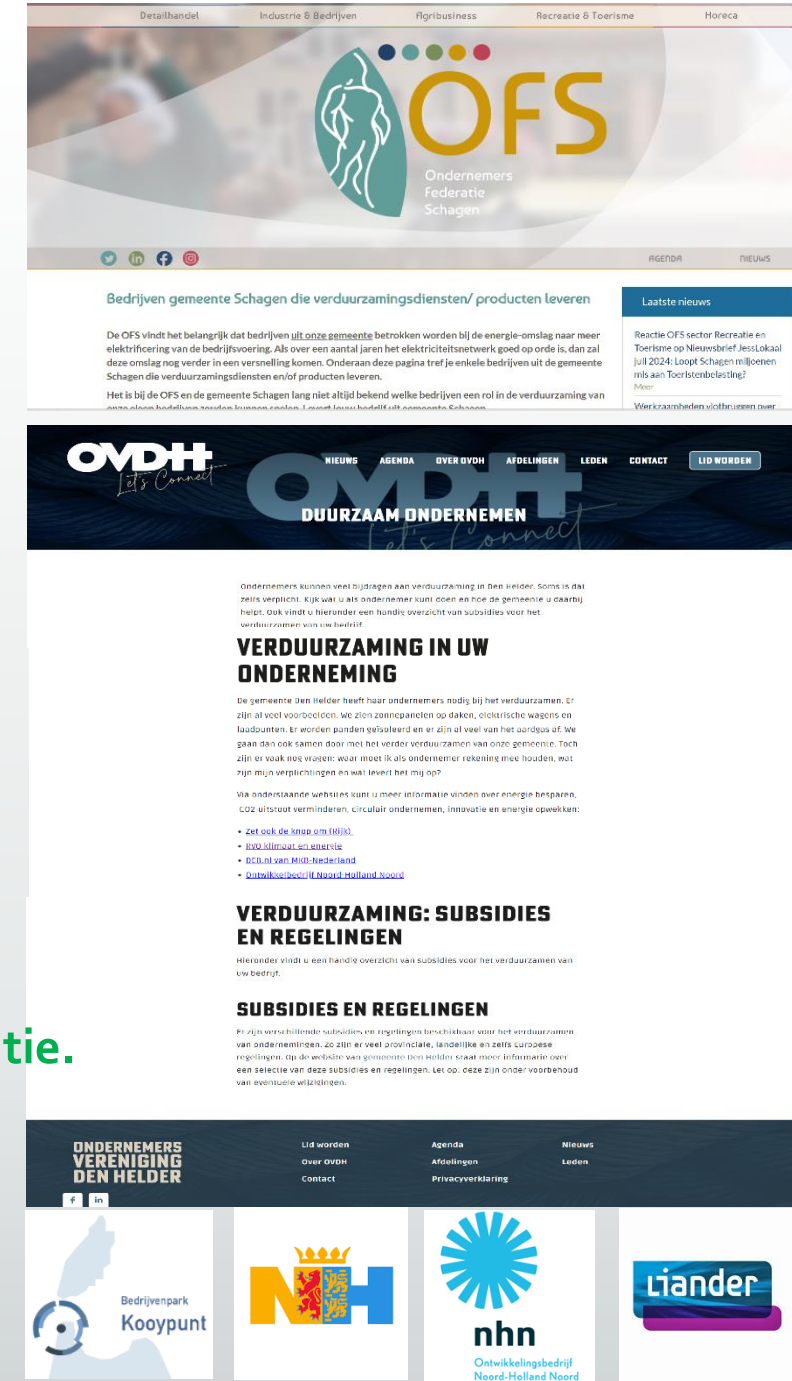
Detailhandel Industrie & Bedrijven Agribusiness Recreatie & Toerisme Horeca

OFS
Ondernemers Federatie Schagen

AGENDA NIEUWS

Bedrijven gemeente Schagen die verduurzamingsdiensten/ producten leveren

De OFS vindt het belangrijk dat bedrijven uit onze gemeente betrokken worden bij de energie-omslag naar meer elektrificering van de bedrijfsvoering. Als over een aantal jaren het elektriciteitsnetwerk goed op orde is, dan zal deze omslag nog verder in een versnelling komen. Onderaan deze pagina tref je enkele bedrijven uit de gemeente Schagen die verduurzamingsdiensten en/of producten leveren.

Het is bij de OFS en de gemeente Schagen lang niet altijd bekend welke bedrijven een rol in de verduurzaming van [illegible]

Laatste nieuws

Reactie OFS sector Recreatie en Toerisme op Nieuwsbrief JessLokaal juli 2024: Loopt Schagen miljoenen mis aan Toeristenbelasting?
Meer

Werkzaamheden vlotbruggen over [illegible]

OVDH Let's Connect

NIEUWS AGENDA OVER OVDH AFDELINGEN LEDEN CONTACT LID WORDEN

DUURZAAM ONDERNEMEN

Ondernemers kunnen veel bijdragen aan verduurzaming in Den Helder. Soms is dat zelfs verplicht. Kijk wat u als ondernemer kunt doen en hoe de gemeente u daarbij helpt. Ook vindt u hieronder een handig overzicht van subsidies voor het verduurzamen van uw bedrijf.

VERDUURZAMING IN UW ONDERNEMING

De gemeente Den Helder heeft haar ondernemers nodig bij het verduurzamen. Er zijn al veel voorbeelden. We zien zonnepanelen op daken, elektrische wagens en laadpunten. Er worden panden geïsoleerd en er zijn al veel van het aardgas af. We gaan dan ook samen door met het verder verduurzamen van onze gemeente. Toch zijn er vaak nog vragen: waar moet ik als ondernemer rekening mee houden, wat zijn mijn verplichtingen en wat levert het mij op?

Via onderstaande websites kunt u meer informatie vinden over energie besparen, CO2 uitstoot verminderen, circulair ondernemen, innovatie en energie opwekken:

• Zet ook de knop om (Rijk)
• RVO klimaat en energie
• DEB.nl van MKB-Nederland
• Ontwikkelbedrijf Noord Holland Noord

VERDUURZAMING: SUBSIDIES EN REGELINGEN

Hieronder vindt u een handig overzicht van subsidies voor het verduurzamen van uw bedrijf.

SUBSIDIES EN REGELINGEN

Er zijn verschillende subsidies en regelingen beschikbaar voor het verduurzamen van ondernemingen. Zo zijn er veel provinciale, landelijke en zelfs Europese regelingen. Op de website van gemeente Den Helder staat meer informatie over een selectie van deze subsidies en regelingen. Let op, deze zijn onder voorbehoud van eventuele wijzigingen.

tie.

ONDERNEMERS VERENIGING DEN HELDER

Lid worden Agenda Nieuws
Over OVDH Afdelingen Leden
Contact Privacyverklaring

f in

Bedrijvenpark Kooypunt

NH

nhn
Ontwikkelingsbedrijf Noord-Holland Noord

Liander